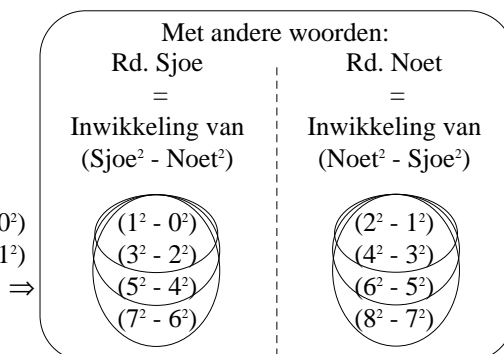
$0^2)$
$1^2)$
$\Rightarrow$

Met andere woorden:

Rd. Sjoe
=
Inwikkeling van
(Sjoe$^2$ - Noet$^2$)

$(1^2 - 0^2)$
$(3^2 - 2^2)$
$(5^2 - 4^2)$
$(7^2 - 6^2)$

Rd. Noet
=
Inwikkeling van
(Noet$^2$ - Sjoe$^2$)

$(2^2 - 1^2)$
$(4^2 - 3^2)$
$(6^2 - 5^2)$
$(8^2 - 7^2)$